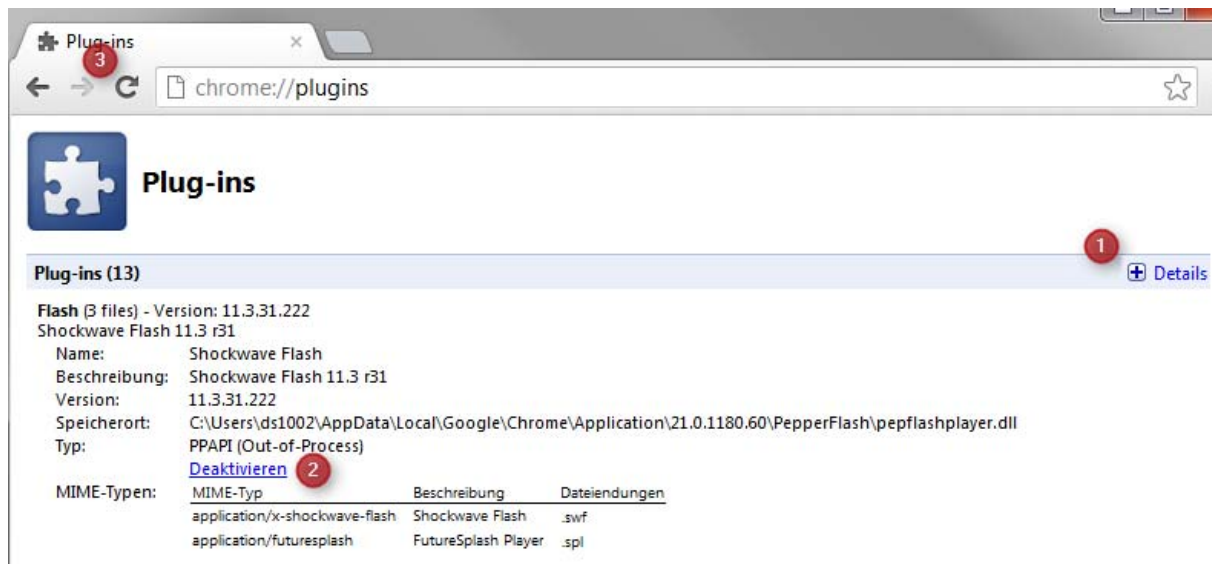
Plug-ins ×

3

chrome://plugins

Plug-ins

1

Plug-ins (13)

Details

Flash (3 files) - Version: 11.3.31.222
Shockwave Flash 11.3 r31

Name: Shockwave Flash
Beschreibung: Shockwave Flash 11.3 r31
Version: 11.3.31.222
Speicherort: C:\Users\ds1002\AppData\Local\Google\Chrome\Application\21.0.1180.60\PepperFlash\pepflashplayer.dll
Typ: PPAPI (Out-of-Process)
Deaktivieren 2
MIME-Typen:

| MIME-Typ | Beschreibung | Dateiendungen |
|---|---|---|
| application/x-shockwave-flash | Shockwave Flash | .swf |
| application/futuresplash | FutureSplash Player | .spl |